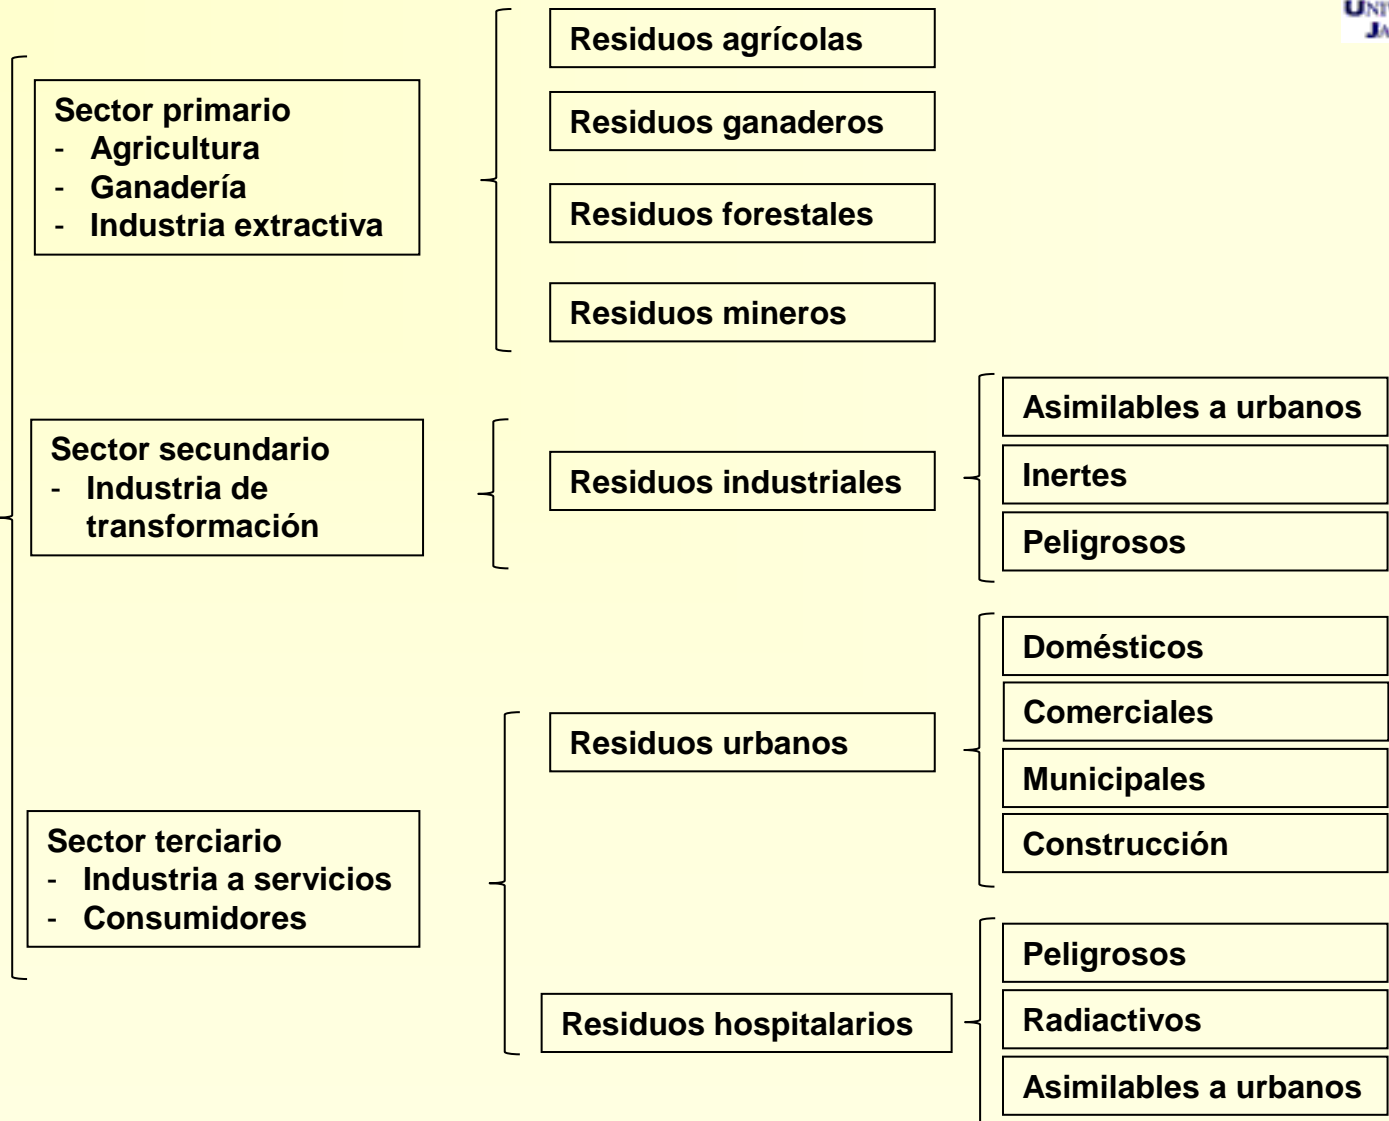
UNI
JA

Sector primario
- Agricultura
- Ganadería
- Industria extractiva

Residuos agrícolas

Residuos ganaderos

Residuos forestales

Residuos mineros

Sector secundario
- Industria de transformación

Residuos industriales

Asimilables a urbanos

Inertes

Peligrosos

Sector terciario
- Industria a servicios
- Consumidores

Residuos urbanos

Domésticos

Comerciales

Municipales

Construcción

Residuos hospitalarios

Peligrosos

Radiactivos

Asimilables a urbanos